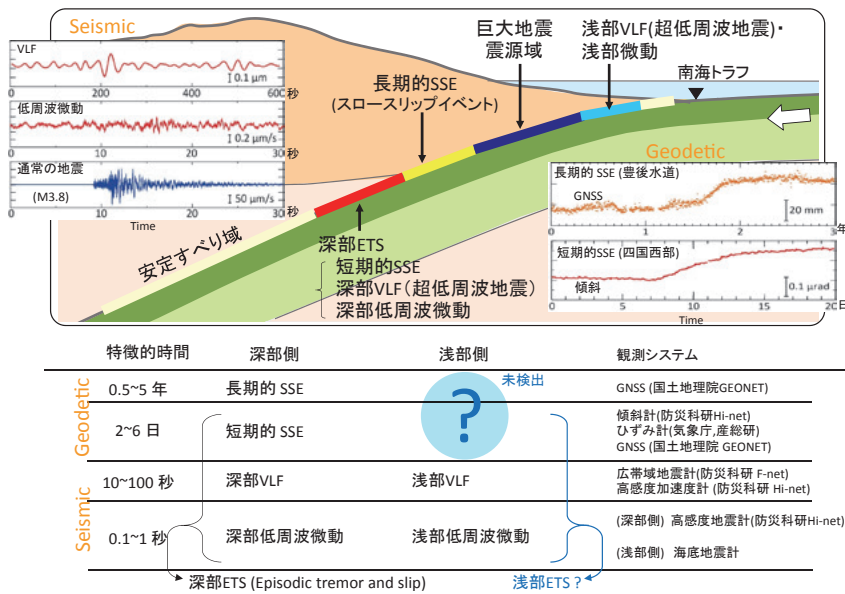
Seismic

VLF
0.1 μm
0 200 400 600 秒

低周波微動
0.2 μm/s
0 10 20 30 秒

通常の地震
(M3.8)
50 μm/s
0 10 20 30 秒
Time

巨大地震
震源域

浅部VLF(超低周波地震)・
浅部微動

長期的SSE
(スロースリップイベント)

南海トラフ

Geodetic

長期的 SSE (豊後水道)
GNSS
20 mm
0 1 2 3 年

短期的SSE (四国西部)
傾斜
0.1 μrad
0 5 10 15 20 日
Time

安定すべり域

深部ETS
短期的SSE
深部VLF(超低周波地震)
深部低周波微動

| | 特徴的時間 | 深部側 | 浅部側 | 観測システム |
|---|---|---|---|---|
| Geodetic | 0.5~5 年 | 長期的 SSE | ? 未検出 | GNSS (国土地理院GEONET) |
| | 2~6 日 | 短期的 SSE | | 傾斜計(防災科研 Hi-net)<br>ひずみ計(気象庁,産総研)<br>GNSS (国土地理院 GEONET) |
| Seismic | 10~100 秒 | 深部VLF | 浅部VLF | 広帯域地震計(防災科研 F-net)<br>高感度加速度計 (防災科研 Hi-net) |
| | 0.1~1 秒 | 深部低周波微動 | 浅部低周波微動 | (深部側) 高感度地震計(防災科研Hi-net)<br>(浅部側) 海底地震計 |

深部ETS (Episodic tremor and slip)
浅部ETS ?